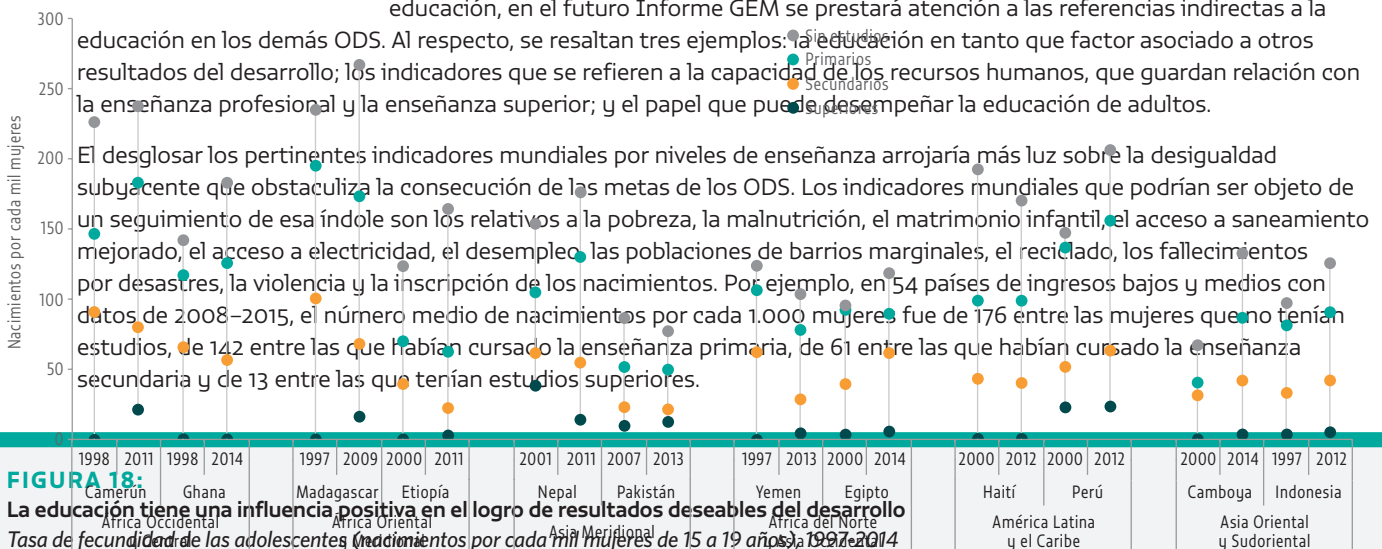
educación, en el futuro Informe GEM se prestará atención a las referencias indirectas a la educación en los demás ODS. Al respecto, se resaltan tres ejemplos: la educación en tanto que factor asociado a otros resultados del desarrollo; los indicadores que se refieren a la capacidad de los recursos humanos, que guardan relación con la enseñanza profesional y la enseñanza superior; y el papel que puede desempeñar la educación de adultos.

El desglosar los pertinentes indicadores mundiales por niveles de enseñanza arrojaría más luz sobre la desigualdad subyacente que obstaculiza la consecución de las metas de los ODS. Los indicadores mundiales que podrían ser objeto de un seguimiento de esa índole son los relativos a la pobreza, la malnutrición, el matrimonio infantil, el acceso a saneamiento mejorado, el acceso a electricidad, el desempleo, las poblaciones de barrios marginales, el reciclado, los fallecimientos por desastres, la violencia y la inscripción de los nacimientos. Por ejemplo, en 54 países de ingresos bajos y medios con datos de 2008–2015, el número medio de nacimientos por cada 1.000 mujeres fue de 176 entre las mujeres que no tenían estudios, de 142 entre las que habían cursado la enseñanza primaria, de 61 entre las que habían cursado la enseñanza secundaria y de 13 entre las que tenían estudios superiores.

Sin estudios
Primarios
Secundarios
Superiores

300
250
200
150
100
50
0
Nacimientos por cada mil mujeres

| 1998 | 2011 | 1998 | 2014 | 1997 | 2009 | 2000 | 2011 | 2001 | 2011 | 2007 | 2013 | 1997 | 2013 | 2000 | 2014 | 2000 | 2012 | 2000 | 2012 | 2000 | 2014 | 1997 | 2012 |

Camerún Ghana Madagascar Etiopía Nepal Pakistán Yemen Egipto Haití Perú Camboya Indonesia
África Occidental
África Oriental
Asia Meridional
África del Norte
América Latina y el Caribe
Asia Oriental y Sudoriental

FIGURA 18:
La educación tiene una influencia positiva en el logro de resultados deseables del desarrollo
Tasa de fecundidad de las adolescentes (nacimientos por cada mil mujeres de 15 a 19 años), 1997-2014